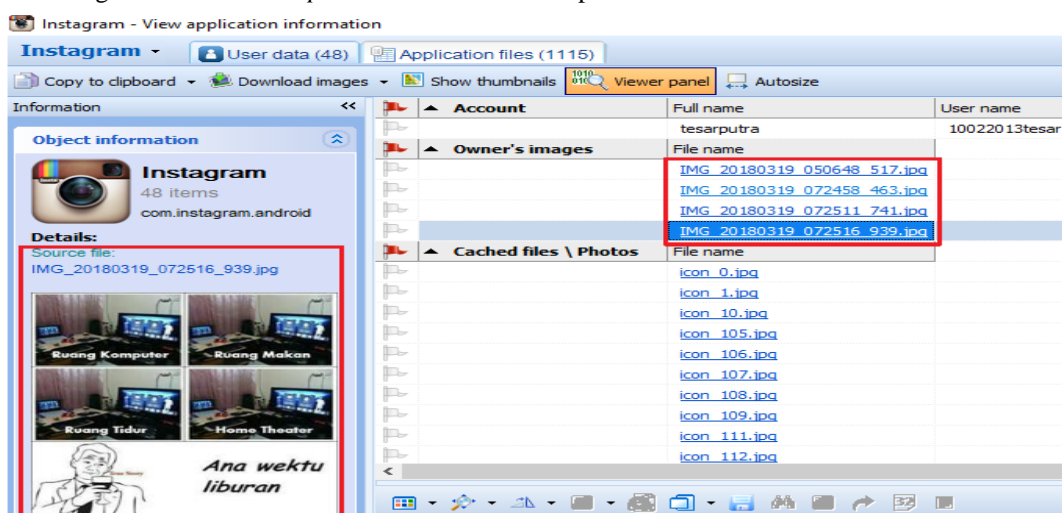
Instagram - View application information

Instagram ▾ User data (48) Application files (1115)

Copy to clipboard ▾ Download images ▾ Show thumbnails Viewer panel Autosize

Information <<

Object information

Instagram
48 items
com.instagram.android

Details:
Source file:
IMG_20180319_072516_939.jpg

Ruang Komputer Ruang Makan
Ruang Tidur Home Theater

Ana wektu liburan

| | Account | Full name | User name |
|---|---|---|---|
| | | tesarputra | 10022013tesar |
| | Owner's images | File name | |
| | | IMG_20180319_050648_517.jpg | |
| | | IMG_20180319_072458_463.jpg | |
| | | IMG_20180319_072511_741.jpg | |
| | | IMG_20180319_072516_939.jpg | |
| | Cached files \ Photos | File name | |
| | | icon_0.jpg | |
| | | icon_1.jpg | |
| | | icon_10.jpg | |
| | | icon_105.jpg | |
| | | icon_106.jpg | |
| | | icon_107.jpg | |
| | | icon_108.jpg | |
| | | icon_109.jpg | |
| | | icon_111.jpg | |
| | | icon_112.jpg | |